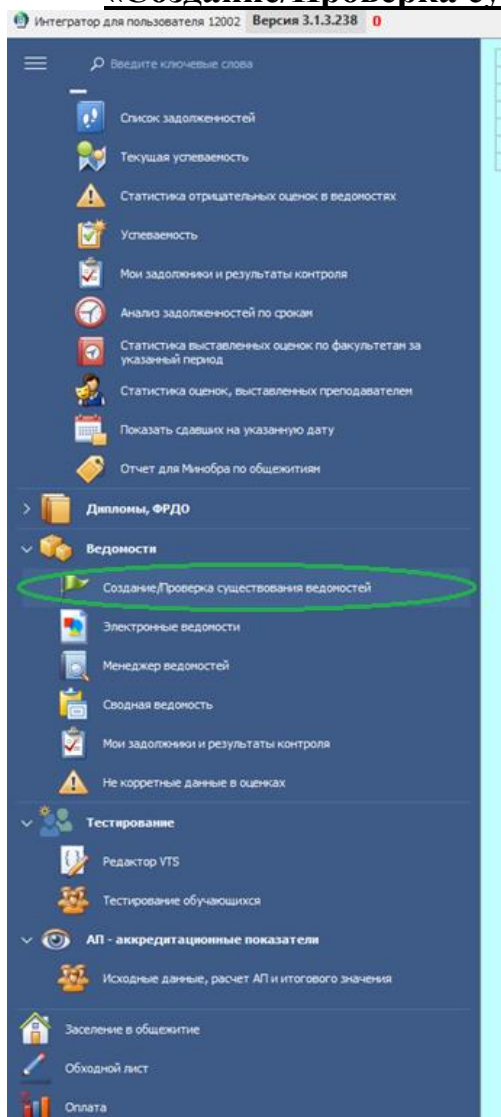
Интегратор для пользователя 12002 Версия 3.1.3.238 0

Введите ключевые слова

Список задолженностей

Текущая успеваемость

Статистика отрицательных оценок в ведомостях

Успеваемость

Мои задолжники и результаты контроля

Анализ задолженностей по срокам

Статистика выставленных оценок по факультетам за указанный период

Статистика оценок, выставленных преподавателем

Показать сдавших на указанную дату

Отчет для Минобра по общежитиям

Дипломы, ФРДО

Ведомости

Создание/Проверка существования ведомостей

Электронные ведомости

Менеджер ведомостей

Сводная ведомость

Мои задолжники и результаты контроля

Не корретные данные в оценках

Тестирование

Редактор VTS

Тестирование обучающихся

АП - аккредитационные показатели

Исходные данные, расчет АП и итогового значения

Заселение в общежитие

Обходной лист

Оплата